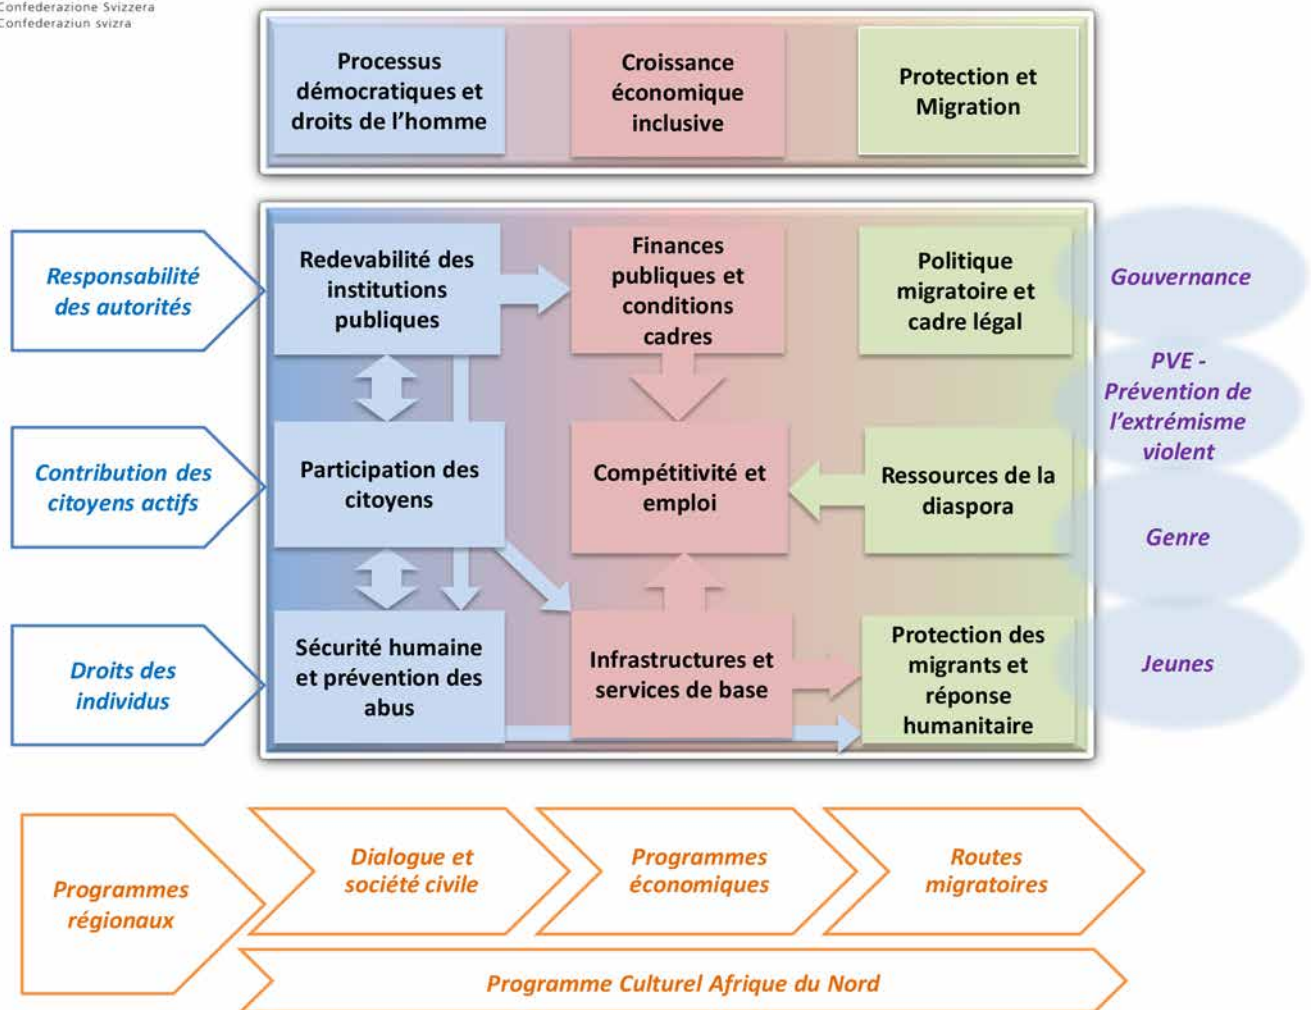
Confederazione Svizzera
Confederaziun svizra

Processus démocratiques et droits de l'homme

Croissance économique inclusive

Protection et Migration

Responsabilité des autorités

Contribution des citoyens actifs

Droits des individus

Redevabilité des institutions publiques

Finances publiques et conditions cadres

Politique migratoire et cadre légal

Gouvernance

PVE - Prévention de l'extrémisme violent

Participation des citoyens

Compétitivité et emploi

Ressources de la diaspora

Genre

Sécurité humaine et prévention des abus

Infrastructures et services de base

Protection des migrants et réponse humanitaire

Jeunes

Programmes régionaux

Dialogue et société civile

Programmes économiques

Routes migratoires

Programme Culturel Afrique du Nord